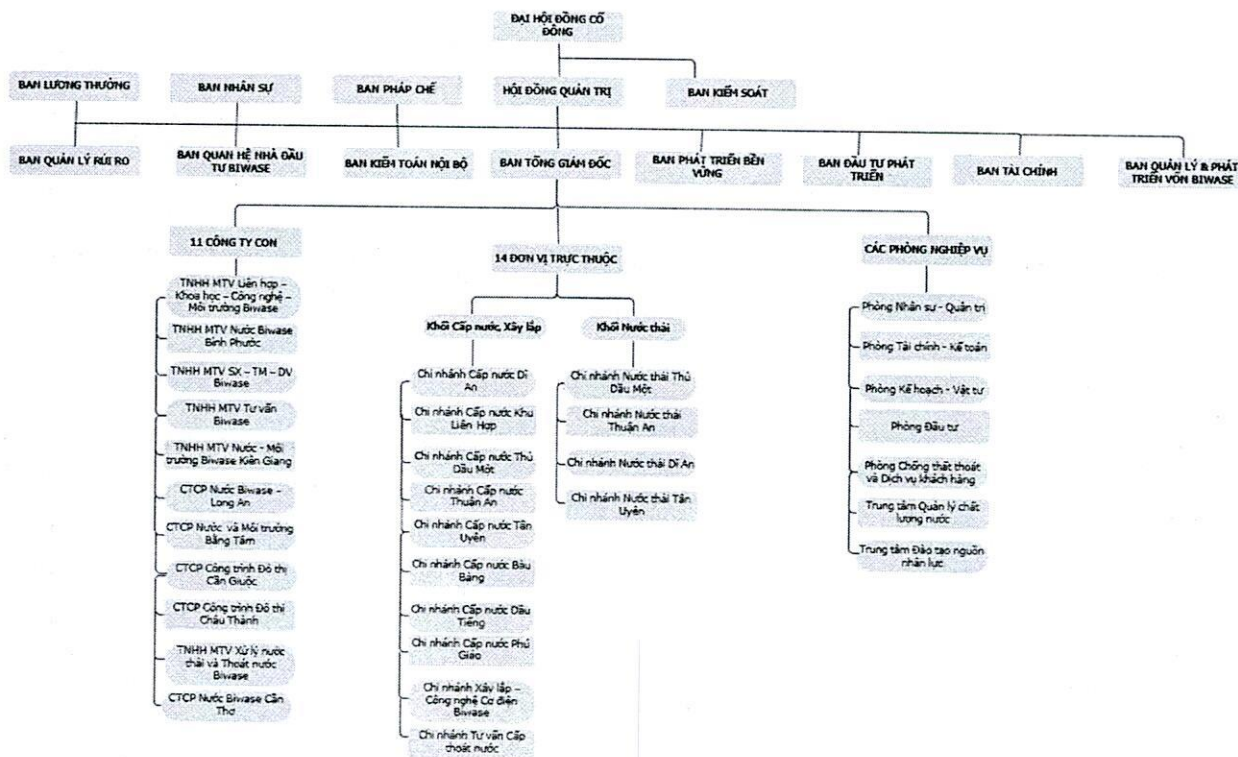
ĐẠI HỘI ĐỒNG CỔ ĐÔNG

BAN LƯƠNG THƯỞNG

BAN NHÂN SỰ

BAN PHÁP CHẾ

HỘI ĐỒNG QUẢN TRỊ

BAN KIỂM SOÁT

BAN QUẢN LÝ RỦI RO

BAN QUAN HỆ NHÀ ĐẦU TƯ BIWASE

BAN KIỂM TOÁN NỘI BỘ

BAN TỔNG GIÁM ĐỐC

BAN PHÁT TRIỂN BỀN VỮNG

BAN ĐẦU TƯ PHÁT TRIỂN

BAN TÀI CHÍNH

BAN QUẢN LÝ & PHÁT TRIỂN VỐN BIWASE

11 CÔNG TY CON

TNHH MTV Liên hợp – Khoa học – Công nghệ – Môi trường Biwase

TNHH MTV Nước Biwase Bình Phước

TNHH MTV SX – TM – DV Biwase

TNHH MTV Tư vấn Biwase

TNHH MTV Nước - Môi trường Biwase Kiên Giang

CTCP Nước Biwase – Long An

CTCP Nước và Môi trường Bằng Tâm

CTCP Công trình Đô thị Cần Giuộc

CTCP Công trình Đô thị Châu Thành

TNHH MTV Xử lý nước thải và Thoát nước Biwase

CTCP Nước Biwase Cần Thơ

14 ĐƠN VỊ TRỰC THUỘC

Khối Cấp nước, Xây lắp

Chi nhánh Cấp nước Dĩ An

Chi nhánh Cấp nước Khu Liên Hợp

Chi nhánh Cấp nước Thủ Dầu Một

Chi nhánh Cấp nước Thuận An

Chi nhánh Cấp nước Tân Uyên

Chi nhánh Cấp nước Bàu Bàng

Chi nhánh Cấp nước Dầu Tiếng

Chi nhánh Cấp nước Phú Giáo

Chi nhánh Xây lắp – Công nghệ Cơ điện Biwase

Chi nhánh Tư vấn Cấp thoát nước

Khối Nước thải

Chi nhánh Nước thải Thủ Dầu Một

Chi nhánh Nước thải Thuận An

Chi nhánh Nước thải Dĩ An

Chi nhánh Nước thải Tân Uyên

CÁC PHÒNG NGHIỆP VỤ

Phòng Nhân sự - Quản trị

Phòng Tài chính - Kế toán

Phòng Kế hoạch - Vật tư

Phòng Đầu tư

Phòng Chống thất thoát và Dịch vụ khách hàng

Trung tâm Quản lý chất lượng nước

Trung tâm Đào tạo nguồn nhân lực